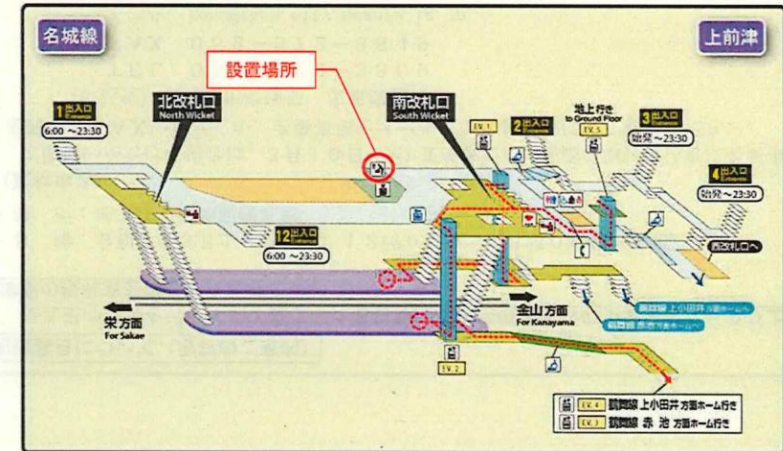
名城線

上前津

設置場所

1 出入口 Entrance
6:00 ~23:30

北改札口
North Wicket

南改札口
South Wicket

EV 1

2 出入口 Entrance

地上行き
to Ground Floor

EV 5

3 出入口 Entrance
始発 ~23:30

4 出入口 Entrance
始発 ~23:30

西改札口へ

12 出入口 Entrance
6:00 ~23:30

栄方面
For Sakae

金山方面
For Kanayama

鶴舞線 上小田井 方面ホーム へ

鶴舞線 赤池 方面ホーム へ

EV 2

EV 4 鶴舞線 上小田井 方面ホーム行き

EV 3 鶴舞線 赤池 方面ホーム行き